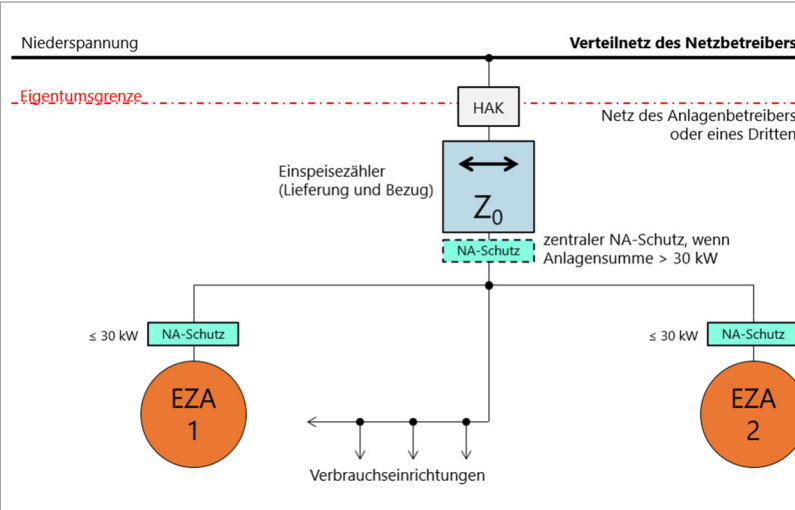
Niederspannung

Verteilnetz des Netzbetreibers

Eigentumsgrenze

HAK

Netz des Anlagenbetreibers oder eines Dritten

Einspeisezähler (Lieferung und Bezug)

$Z_0$

NA-Schutz

zentraler NA-Schutz, wenn Anlagensumme > 30 kW

≤ 30 kW

NA-Schutz

≤ 30 kW

NA-Schutz

EZA 1

EZA 2

Verbrauchseinrichtungen